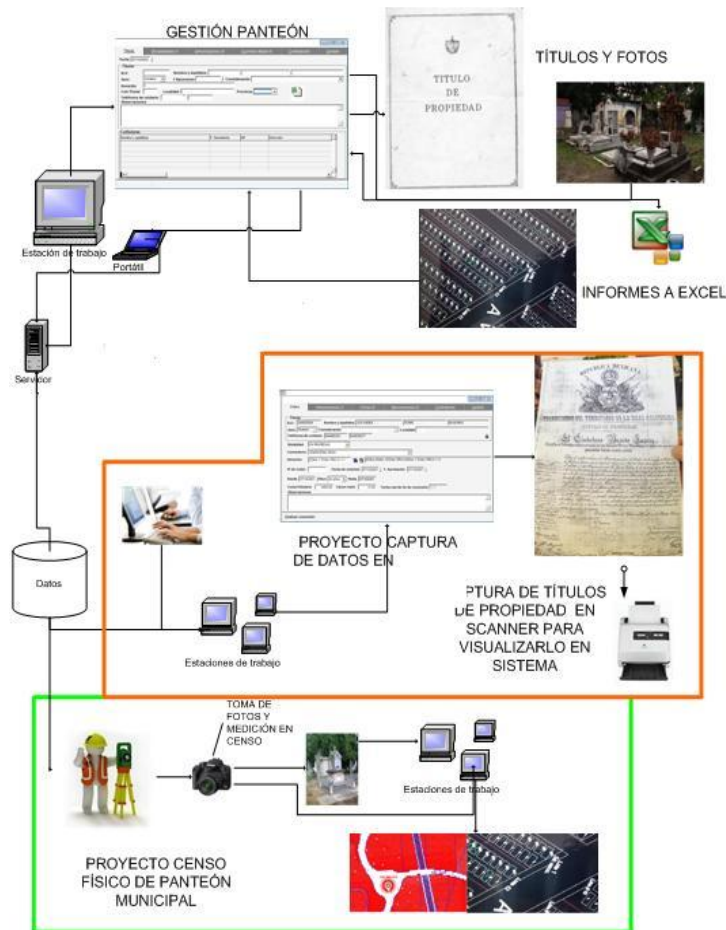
GESTIÓN PANTEÓN

TÍTULOS Y FOTOS

TITULO DE PROPIEDAD

Estación de trabajo

Portátil

INFORMES A EXCEL

Servidor

PROYECTO CAPTURA DE DATOS EN

Datos

PTURA DE TÍTULOS DE PROPIEDAD EN SCANNER PARA VISUALIZARLO EN SISTEMA

Estaciones de trabajo

TOMA DE FOTOS Y MEDICIÓN EN CENSO

Estaciones de trabajo

PROYECTO CENSO FÍSICO DE PANTEÓN MUNICIPAL